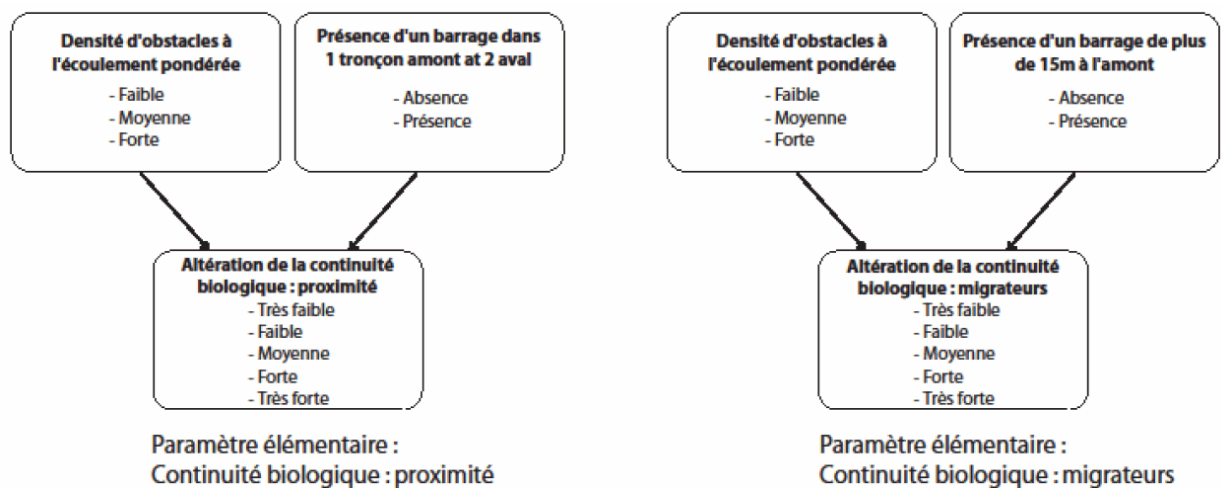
Densité d'obstacles à l'écoulement pondérée
- Faible
- Moyenne
- Forte

Présence d'un barrage dans 1 tronçon amont at 2 aval
- Absence
- Présence

Altération de la continuité biologique : proximité
- Très faible
- Faible
- Moyenne
- Forte
- Très forte

Paramètre élémentaire :
Continuité biologique : proximité

Densité d'obstacles à l'écoulement pondérée
- Faible
- Moyenne
- Forte

Présence d'un barrage de plus de 15m à l'amont
- Absence
- Présence

Altération de la continuité biologique : migrateurs
- Très faible
- Faible
- Moyenne
- Forte
- Très forte

Paramètre élémentaire :
Continuité biologique : migrateurs